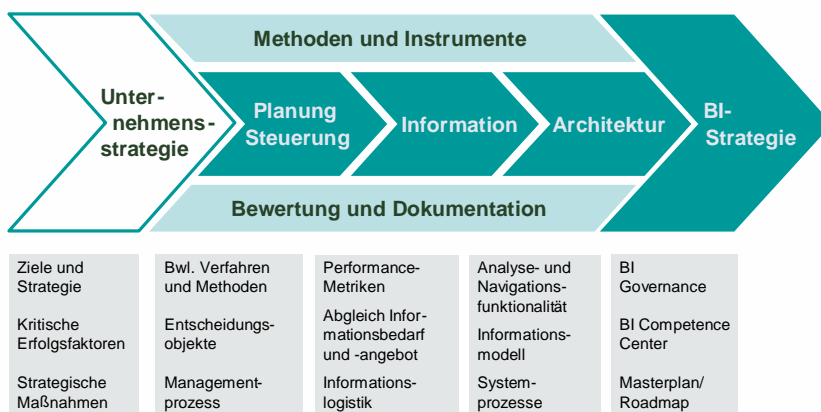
Methoden und Instrumente

Unternehmensstrategie

Planung Steuerung

Information

Architektur

BI-Strategie

Bewertung und Dokumentation

Ziele und Strategie

Kritische Erfolgsfaktoren

Strategische Maßnahmen

Bwl. Verfahren und Methoden

Entscheidungsobjekte

Managementprozess

Performance-Metriken

Abgleich Informationsbedarf und -angebot

Informationslogistik

Analyse- und Navigationsfunktionalität

Informationsmodell

Systemprozesse

BI Governance

BI Competence Center

Masterplan/ Roadmap